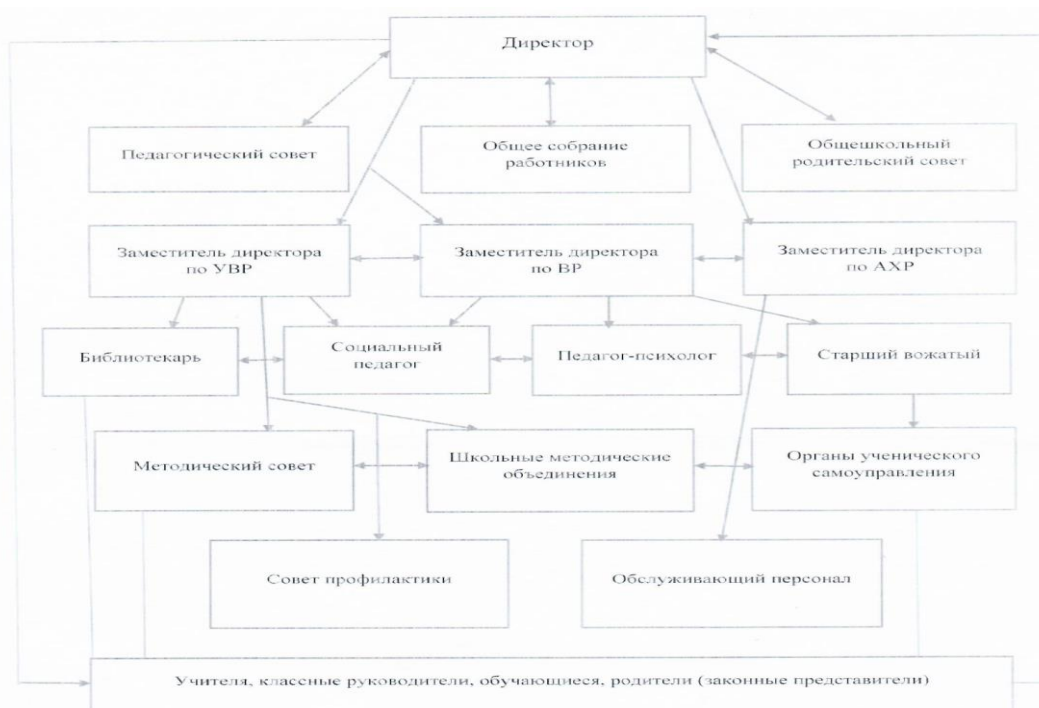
Директор

Педагогический совет

Общее собрание работников

Общешкольный родительский совет

Заместитель директора по УВР

Заместитель директора по ВР

Заместитель директора по АХР

Библиотекарь

Социальный педагог

Педагог-психолог

Старший вожатый

Методический совет

Школьные методические объединения

Органы ученического самоуправления

Совет профилактики

Обслуживающий персонал

Учителя, классные руководители, обучающиеся, родители (законные представители)